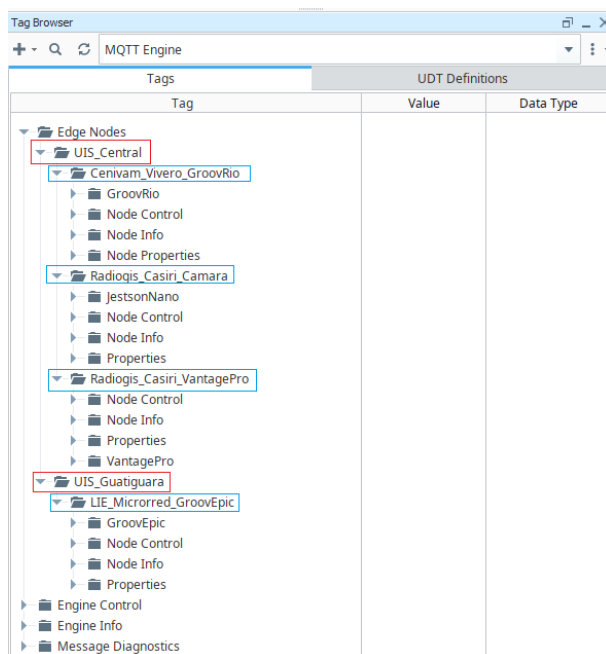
Tag Browser

MQTT Engine

Tags | UDT Definitions

| Tag | Value | Data Type |
|---|---|---|

Edge Nodes
UIS_Central
Cenivam_Vivero_GroovRio
GroovRio
Node Control
Node Info
Node Properties
Radiogis_Casiri_Camara
JestsonNano
Node Control
Node Info
Properties
Radiogis_Casiri_VantagePro
Node Control
Node Info
Properties
VantagePro
UIS_Guatiguara
LIE_Microrred_GroovEpic
GroovEpic
Node Control
Node Info
Properties
Engine Control
Engine Info
Message Diagnostics